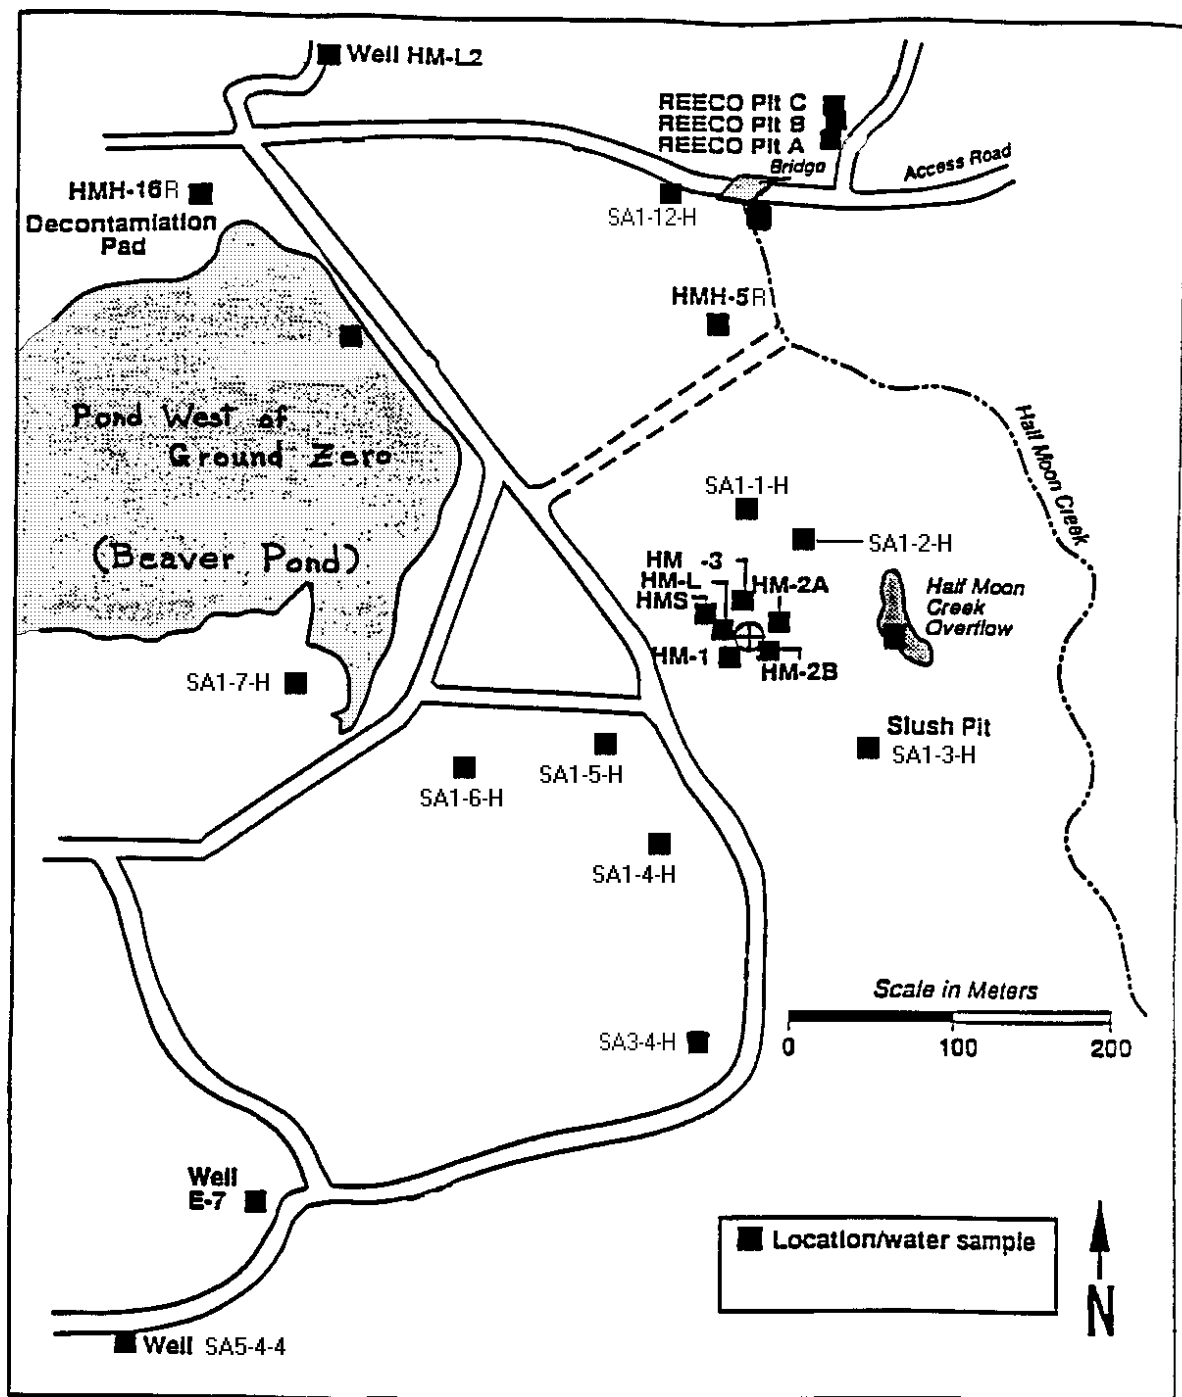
Well HM-L2

REECO Pit C
REECO Pit B
REECO Pit A

Bridge

Access Road

HMH-16R
Decontamination Pad

SA1-12-H

HMH-5R

Pond West of Ground Zero

(Beaver Pond)

Half Moon Creek

SA1-1-H

SA1-2-H

HM -3
HM-L
HMS
HM-2A
HM-1
HM-2B

Half Moon Creek Overflow

SA1-7-H

Slush Pit
SA1-3-H

SA1-6-H

SA1-5-H

SA1-4-H

Scale in Meters
0 100 200

SA3-4-H

Well E-7

Location/water sample

N

Well SA5-4-4